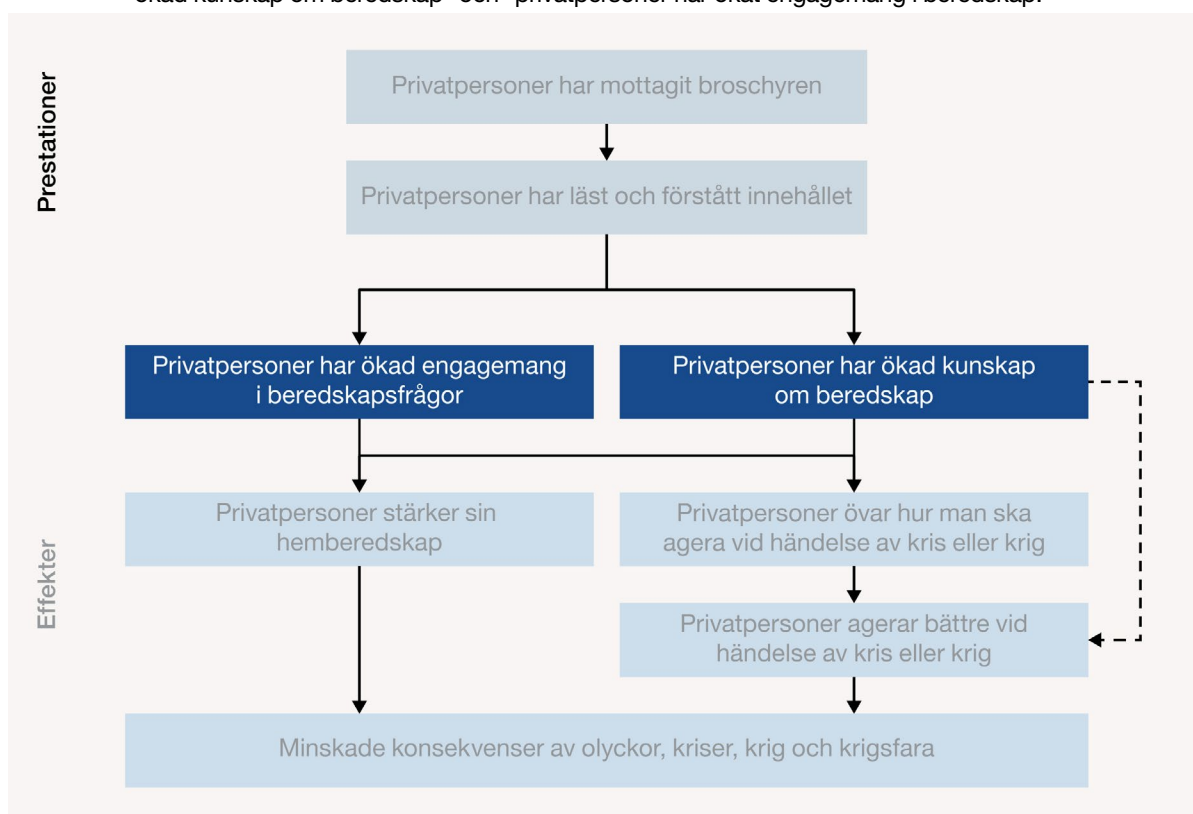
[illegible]

Prestationer

Privatpersoner har mottagit broschyren

Privatpersoner har läst och förstått innehållet

Privatpersoner har ökad engagemang i beredskapsfrågor

Privatpersoner har ökad kunskap om beredskap

Effekter

Privatpersoner stärker sin hemberedskap

Privatpersoner övar hur man ska agera vid händelse av kris eller krig

Privatpersoner agerar bättre vid händelse av kris eller krig

Minskade konsekvenser av olyckor, kriser, krig och krigsfara